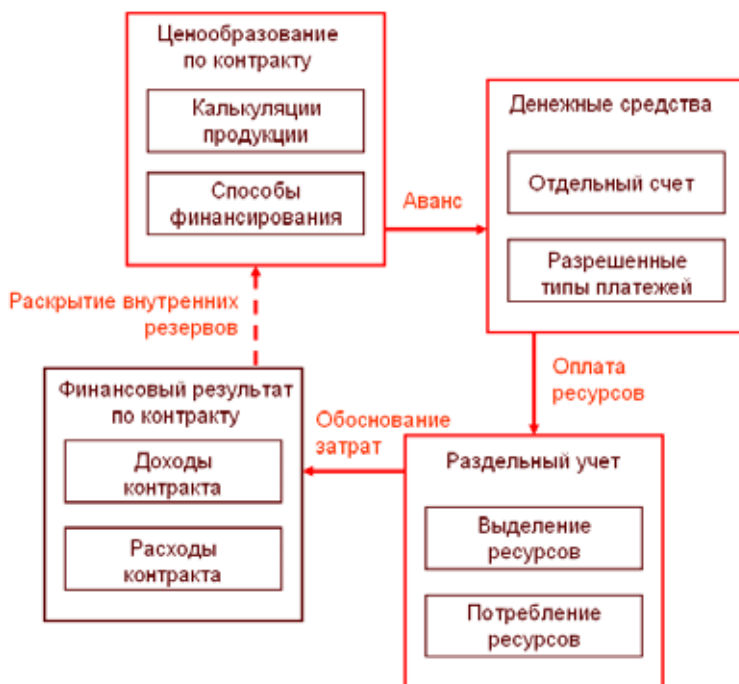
Ценообразование по контракту

Калькуляции продукции

Способы финансирования

Аванс

Денежные средства

Отдельный счет

Разрешенные типы платежей

Раскрытие внутренних резервов

Оплата ресурсов

Финансовый результат по контракту

Доходы контракта

Расходы контракта

Обоснование затрат

Раздельный учет

Выделение ресурсов

Потребление ресурсов